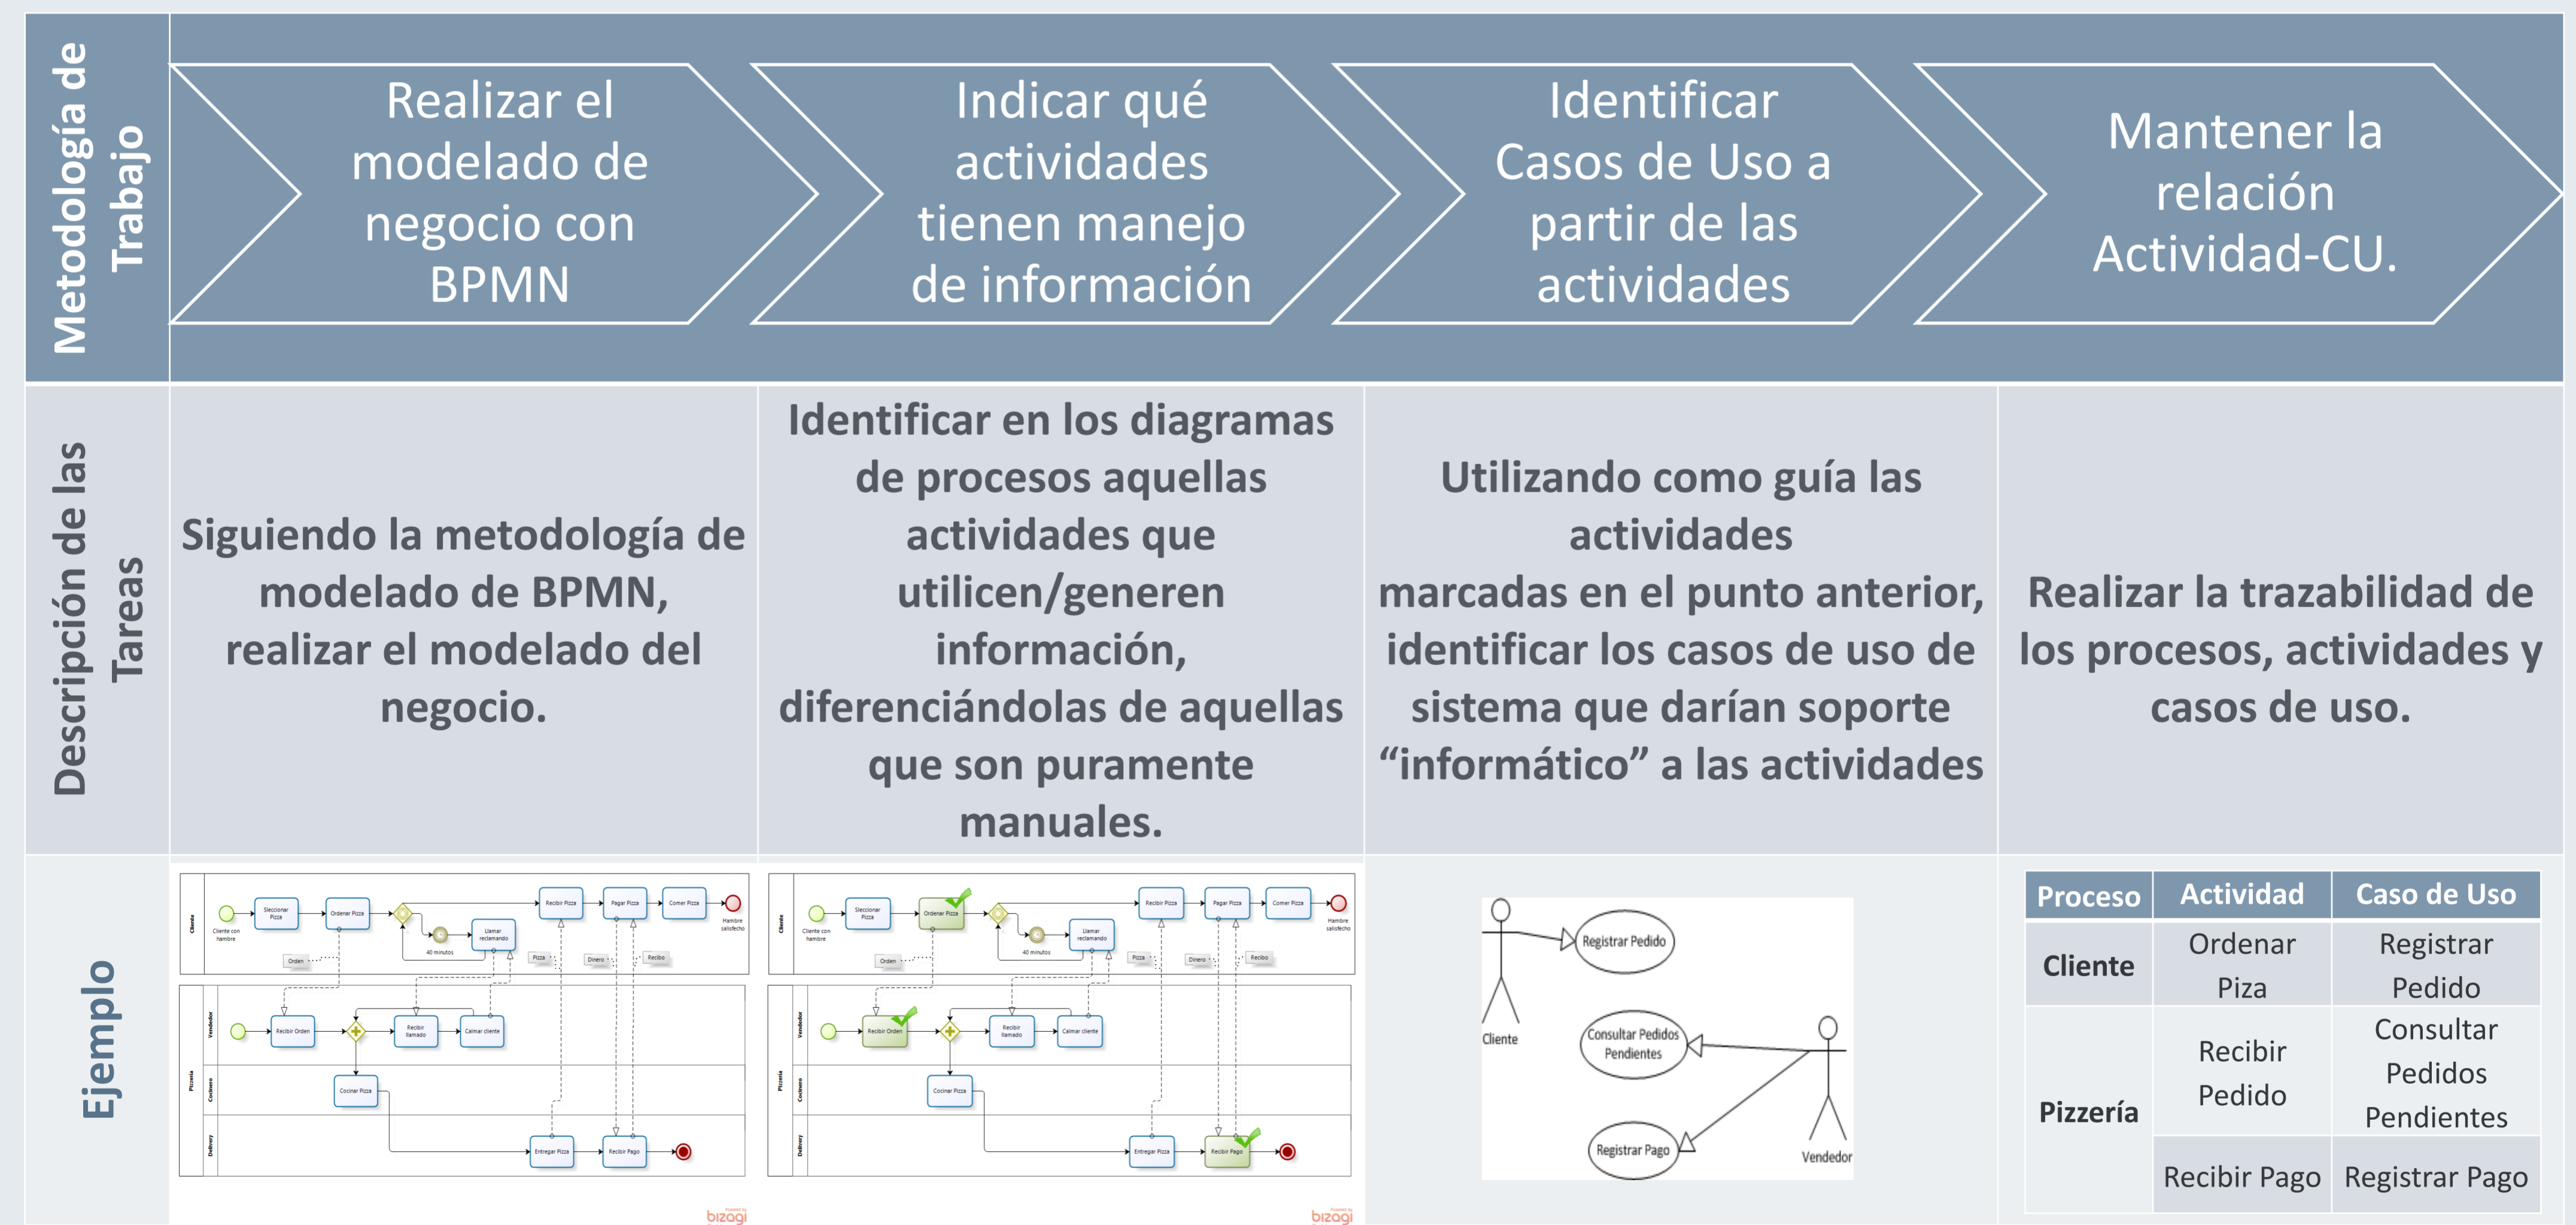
Metodología de Trabajo

Realizar el modelado de negocio con BPMN

Indicar qué actividades tienen manejo de información

Identificar Casos de Uso a partir de las actividades

Mantener la relación Actividad-CU.

Descripción de las Tareas

Siguiendo la metodología de modelado de BPMN, realizar el modelado del negocio.

Identificar en los diagramas de procesos aquellas actividades que utilicen/generen información, diferenciándolas de aquellas que son puramente manuales.

Utilizando como guía las actividades marcadas en el punto anterior, identificar los casos de uso de sistema que darían soporte “informático” a las actividades

Realizar la trazabilidad de los procesos, actividades y casos de uso.

Ejemplo

Cliente Cliente con hambre Seleccionar Pizza Ordenar Pizza 40 minutos Llamar reclamando Recibir Pizza Pagar Pizza Comer Pizza Hambre satisfecho Orden Pizza Dinero Recibo
Pizzería Vendedor Recibir Orden Recibir llamado Calmar cliente Cocinero Cocinar Pizza Delivery Entregar Pizza Recibir Pago
bizagi

Cliente Cliente con hambre Seleccionar Pizza Ordenar Pizza 40 minutos Llamar reclamando Recibir Pizza Pagar Pizza Comer Pizza Hambre satisfecho Orden Pizza Dinero Recibo
Pizzería Vendedor Recibir Orden Recibir llamado Calmar cliente Cocinero Cocinar Pizza Delivery Entregar Pizza Recibir Pago
bizagi

Registrar Pedido
Cliente
Consultar Pedidos Pendientes
Registrar Pago
Vendedor

| Proceso | Actividad | Caso de Uso |
|---|---|---|
| Cliente | Ordenar Piza | Registrar Pedido |
| Pizzería | Recibir Pedido | Consultar Pedidos Pendientes |
| | Recibir Pago | Registrar Pago |